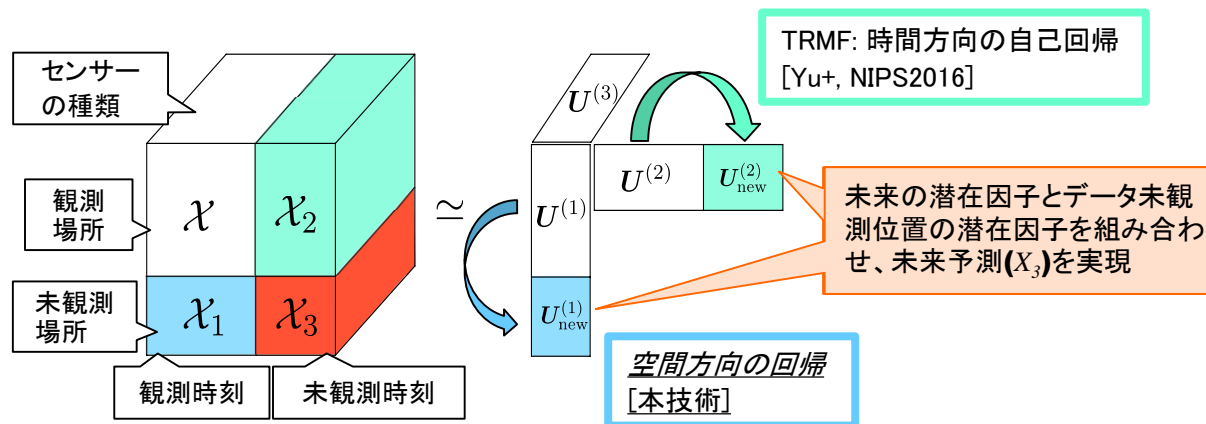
センサーの種類

観測場所

未観測場所

$\mathcal{X}$

$\mathcal{X}_2$

$\mathcal{X}_1$

$\mathcal{X}_3$

観測時刻

未観測時刻

$\simeq$

$\boldsymbol{U}^{(3)}$

$\boldsymbol{U}^{(1)}$

$\boldsymbol{U}^{(1)}_{\text{new}}$

$\boldsymbol{U}^{(2)}$

$\boldsymbol{U}^{(2)}_{\text{new}}$

TRMF: 時間方向の自己回帰
[Yu+, NIPS2016]

未来の潜在因子とデータ未観測位置の潜在因子を組み合わせ、未来予測($X_3$)を実現

空間方向の回帰
[本技術]